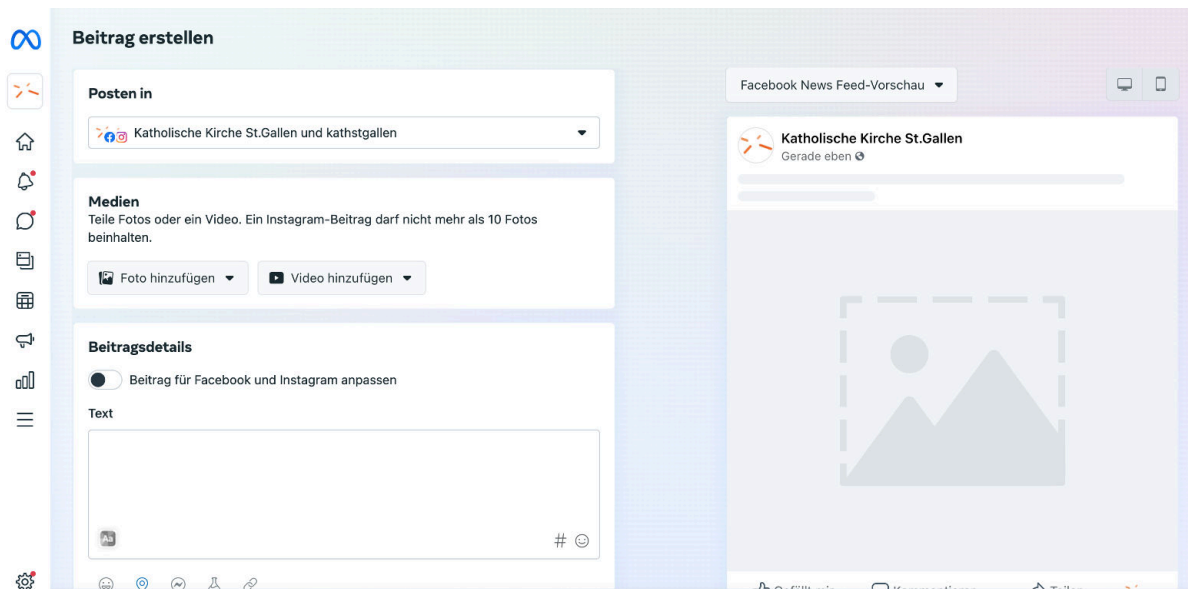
Beitrag erstellen

Posten in

Katholische Kirche St.Gallen und kathstgallen

Medien
Teile Fotos oder ein Video. Ein Instagram-Beitrag darf nicht mehr als 10 Fotos beinhalten.

Foto hinzufügen

Video hinzufügen

Beitragsdetails

Beitrag für Facebook und Instagram anpassen

Text

#

Facebook News Feed-Vorschau

Katholische Kirche St.Gallen
Gerade eben

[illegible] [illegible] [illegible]